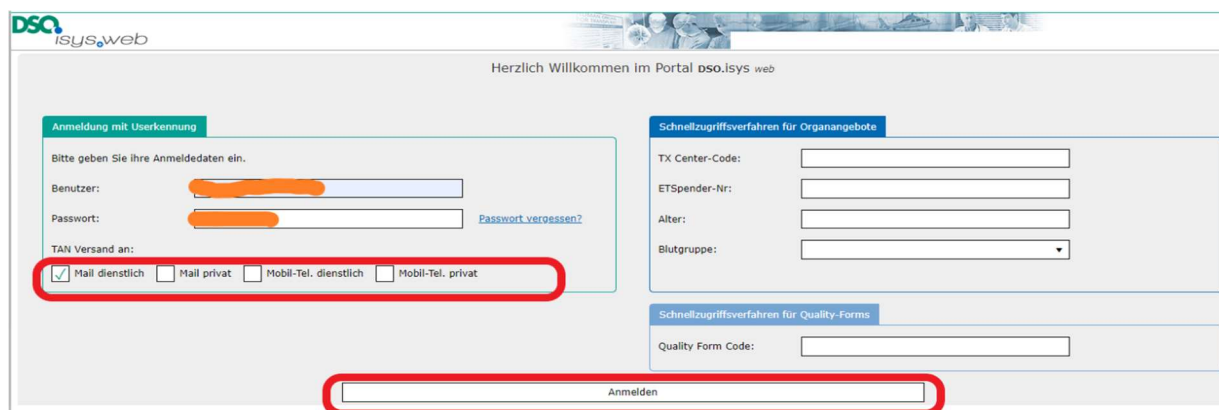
DSO isys.web

Herzlich Willkommen im Portal DSO.isys web

Anmeldung mit Userkennung

Bitte geben Sie ihre Anmeldedaten ein.

Benutzer: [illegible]

Passwort: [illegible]

Passwort vergessen?

TAN Versand an:

Mail dienstlich
Mail privat
Mobil-Tel. dienstlich
Mobil-Tel. privat

Schnellzugriffsverfahren für Organangebote

TX Center-Code:

ETSpender-Nr:

Alter:

Blutgruppe:

Schnellzugriffsverfahren für Quality-Forms

Quality Form Code:

Anmelden